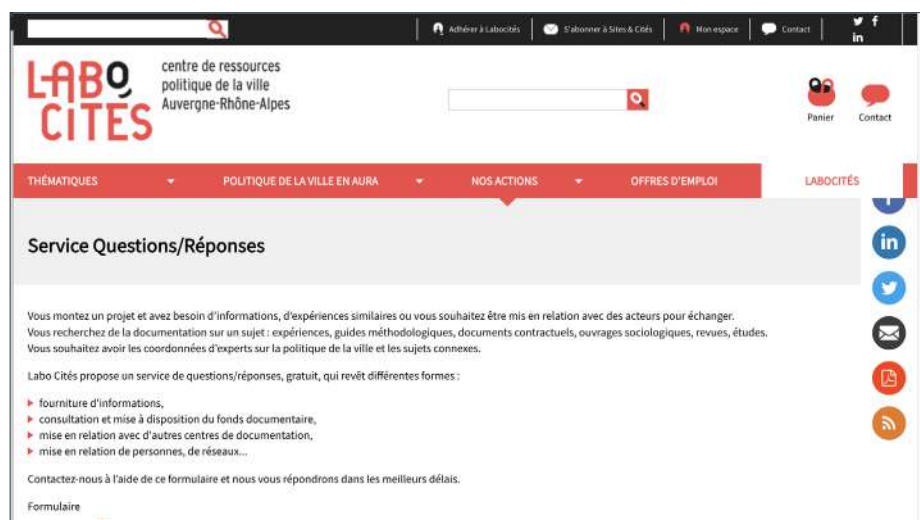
Adhérer à Labocités | S'abonner à Sites & Cités | Mon espace | Contact

LABO CITÉS

centre de ressources politique de la ville Auvergne-Rhône-Alpes

Panier Contact

THÉMATIQUES | POLITIQUE DE LA VILLE EN AURA | NOS ACTIONS | OFFRES D'EMPLOI | LABOCITÉS

Service Questions/Réponses

Vous montez un projet et avez besoin d'informations, d'expériences similaires ou vous souhaitez être mis en relation avec des acteurs pour échanger.
Vous recherchez de la documentation sur un sujet : expériences, guides méthodologiques, documents contractuels, ouvrages sociologiques, revues, études.
Vous souhaitez avoir les coordonnées d'experts sur la politique de la ville et les sujets connexes.

Labo Cités propose un service de questions/réponses, gratuit, qui revêt différentes formes :

- fourniture d'informations,
- consultation et mise à disposition du fonds documentaire,
- mise en relation avec d'autres centres de documentation,
- mise en relation de personnes, de réseaux...

Contactez-nous à l'aide de ce formulaire et nous vous répondrons dans les meilleurs délais.

Formulaire